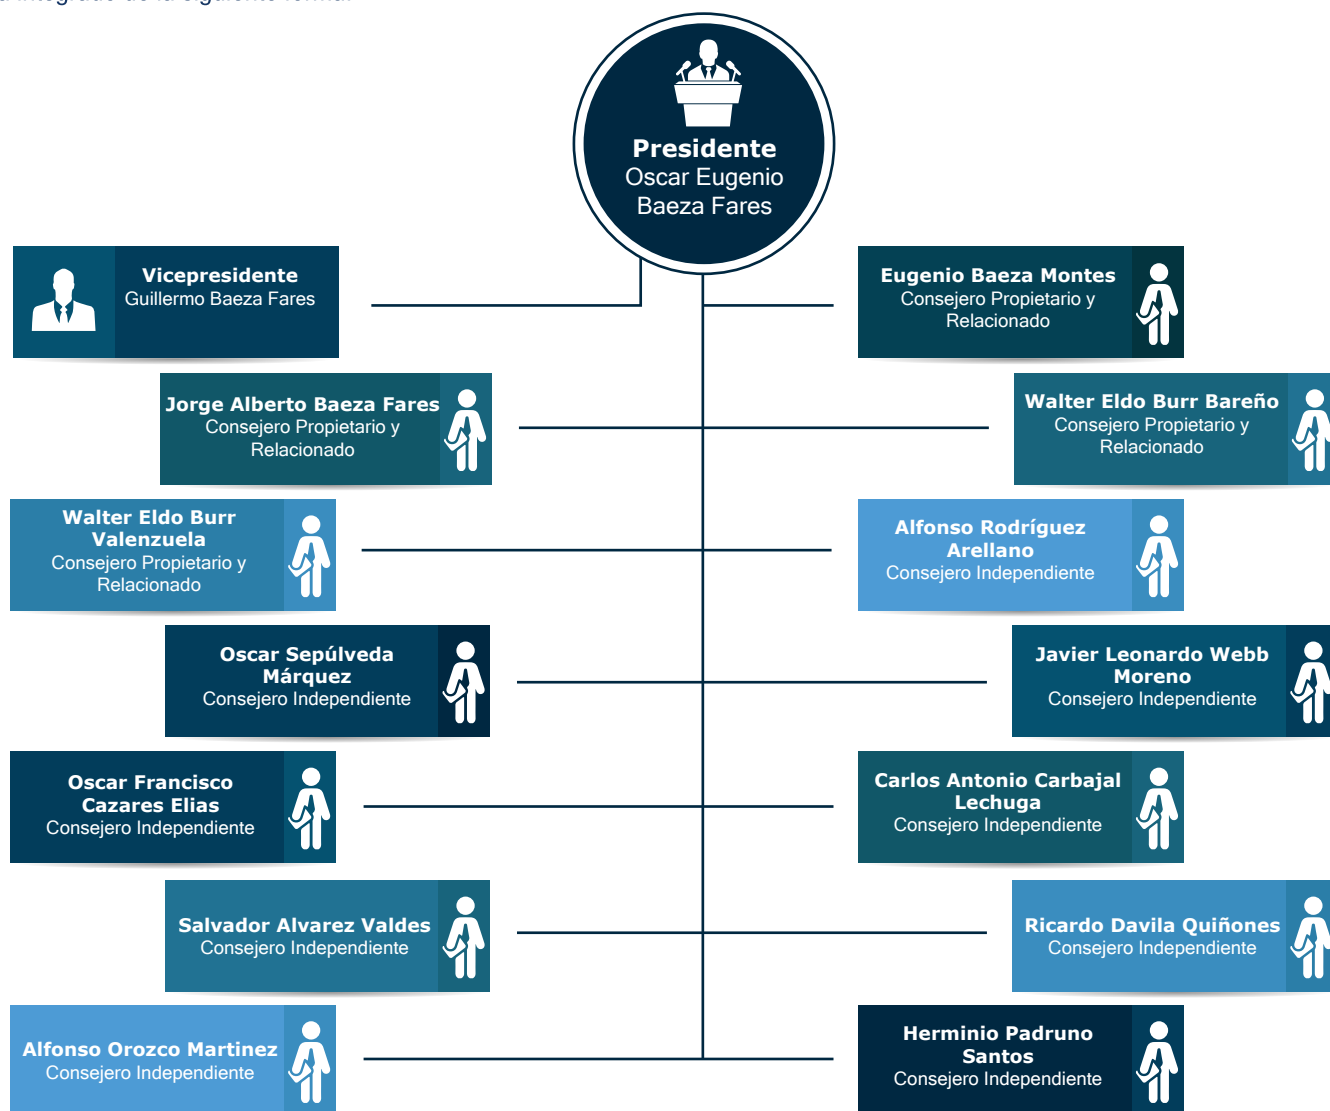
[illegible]

**Presidente**
Oscar Eugenio Baeza Fares

**Vicepresidente**
Guillermo Baeza Fares

**Eugenio Baeza Montes**
Consejero Propietario y Relacionado

**Jorge Alberto Baeza Fares**
Consejero Propietario y Relacionado

**Walter Eldo Burr Bareño**
Consejero Propietario y Relacionado

**Walter Eldo Burr Valenzuela**
Consejero Propietario y Relacionado

**Alfonso Rodríguez Arellano**
Consejero Independiente

**Oscar Sepúlveda Márquez**
Consejero Independiente

**Javier Leonardo Webb Moreno**
Consejero Independiente

**Oscar Francisco Cazares Elias**
Consejero Independiente

**Carlos Antonio Carbajal Lechuga**
Consejero Independiente

**Salvador Alvarez Valdes**
Consejero Independiente

**Ricardo Davila Quiñones**
Consejero Independiente

**Alfonso Orozco Martinez**
Consejero Independiente

**Herminio Padruno Santos**
Consejero Independiente